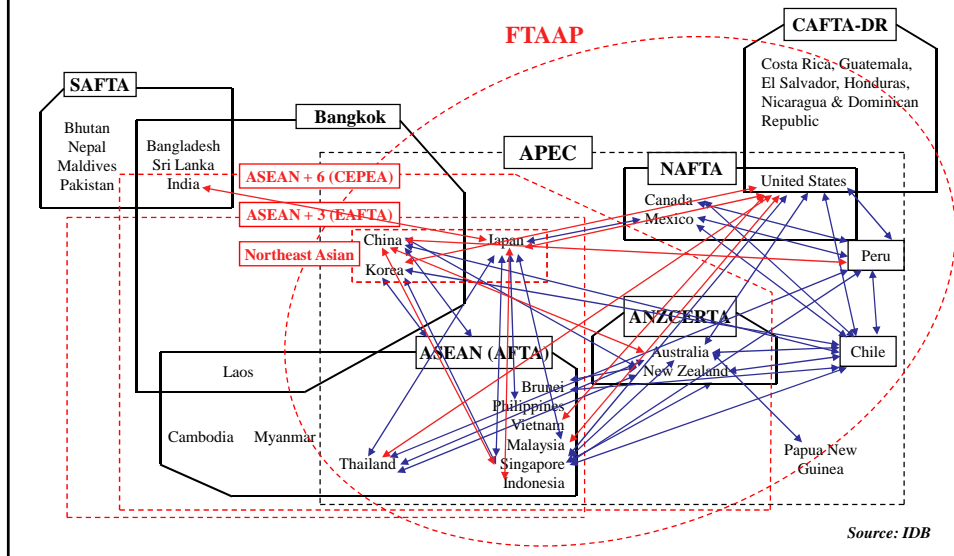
FTAAP

CAFTA-DR

Costa Rica, Guatemala, El Salvador, Honduras, Nicaragua & Dominican Republic

SAFTA

Bhutan
Nepal
Maldives
Pakistan

Bangkok

Bangladesh
Sri Lanka
India

APEC

ASEAN + 6 (CEPEA)

ASEAN + 3 (EAFTA)

Northeast Asian

NAFTA

United States

Canada
Mexico

China

Japan

Korea

Peru

ANZCERTA

ASEAN (AFTA)

Australia
New Zealand

Chile

Laos

Brunei
Philippines
Vietnam
Malaysia
Singapore
Indonesia

Cambodia

Myanmar

Thailand

Papua New Guinea

Source: IDB